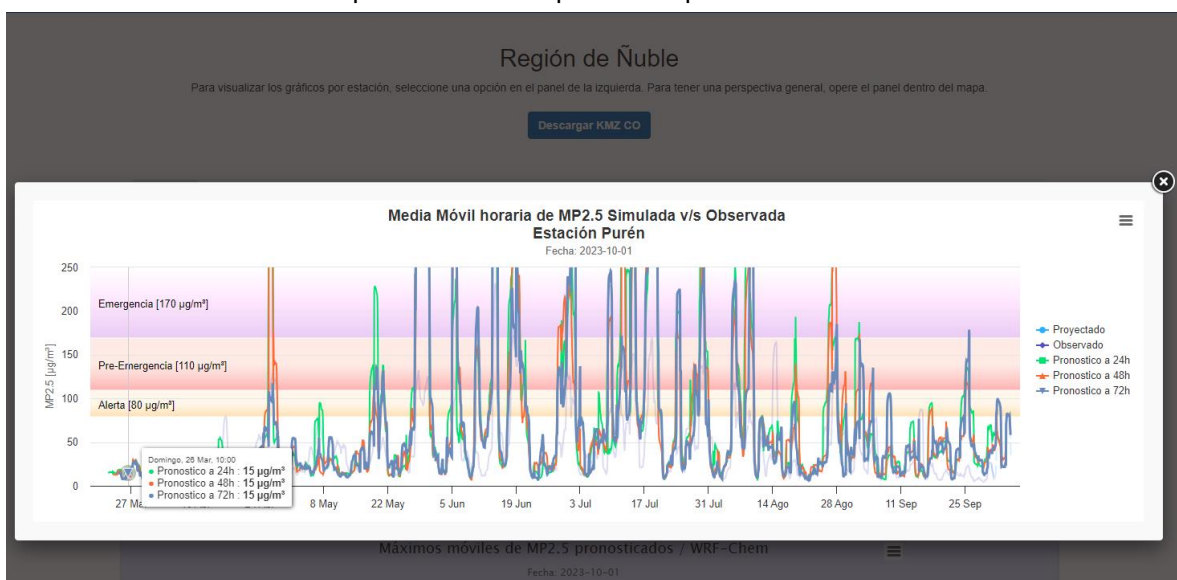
Región de Ñuble

Para visualizar los gráficos por estación, seleccione una opción en el panel de la izquierda. Para tener una perspectiva general, opere el panel dentro del mapa.

Descargar KMZ CO

Media Móvil horaria de MP2.5 Simulada v/s Observada
Estación Purén
Fecha: 2023-10-01

250
200
150
100
50
0

MP2.5 [µg/m³]

Emergencia [170 µg/m³]
Pre-Emergencia [110 µg/m³]
Alerta [80 µg/m³]

Domingo, 26 Mar, 10:00
● Pronostico a 24h : 15 µg/m³
● Pronostico a 48h : 15 µg/m³
● Pronostico a 72h : 15 µg/m³

27 Ma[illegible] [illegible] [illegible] 8 May 22 May 5 Jun 19 Jun 3 Jul 17 Jul 31 Jul 14 Ago 28 Ago 11 Sep 25 Sep

Proyectado
Observado
Pronostico a 24h
Pronostico a 48h
Pronostico a 72h

Máximos móviles de MP2.5 pronosticados / WRF-Chem
Fecha: 2023-10-01